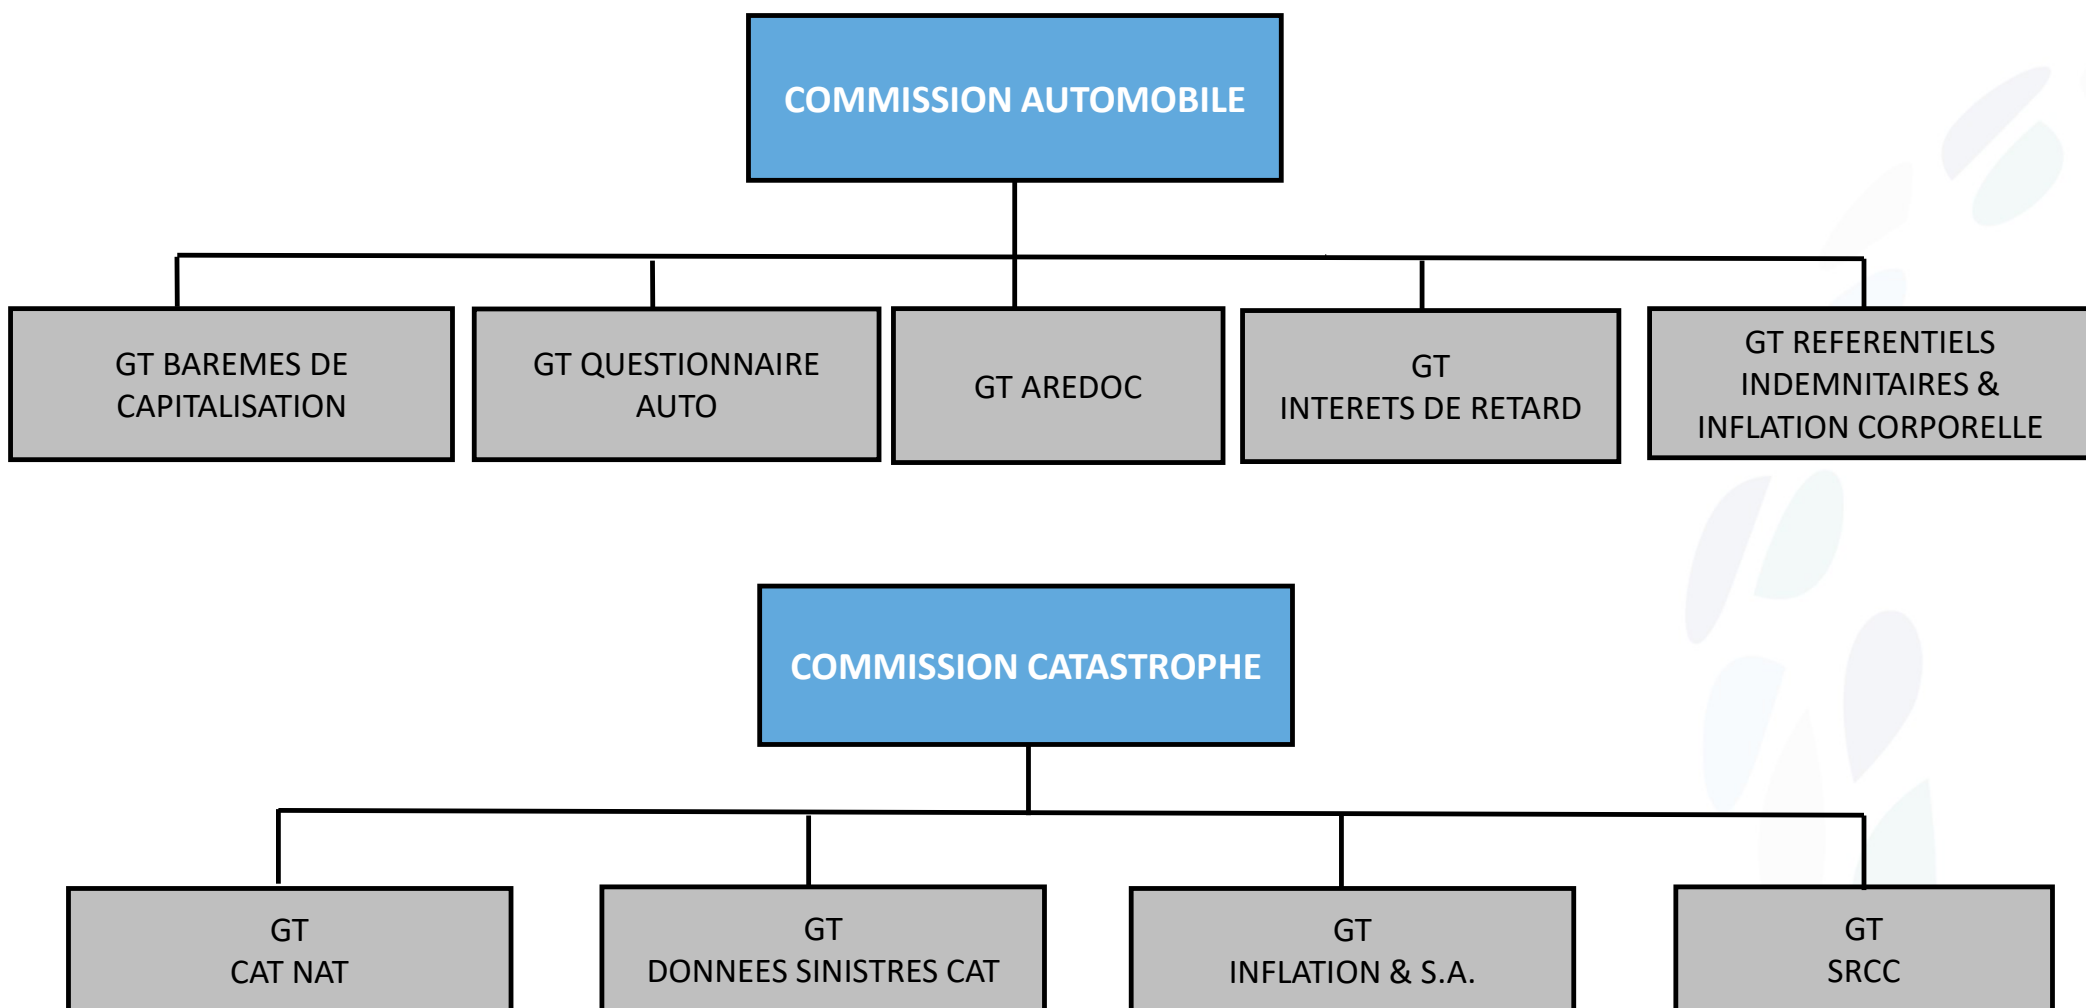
COMMISSION AUTOMOBILE

GT BAREMES DE CAPITALISATION

GT QUESTIONNAIRE AUTO

GT AREDOC

GT INTERETS DE RETARD

GT REFERENTIELS INDEMNITAIRES & INFLATION CORPORELLE

COMMISSION CATASTROPHE

GT CAT NAT

GT DONNEES SINISTRES CAT

GT INFLATION & S.A.

GT SRCC